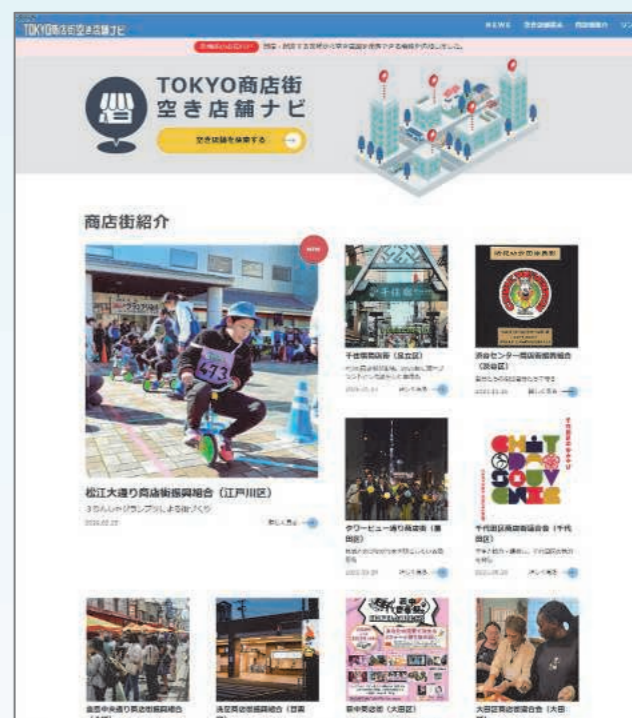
TOKYO商店街空き店舗ナビ

NEWS

TOKYO商店街
空き店舗ナビ

空き店舗を検索する

商店街紹介

NEW

473

松江大通り商店街振興組合（江戸川区）

三りんしゃグランプリによる街づくり

詳しく見る

千住宿商店街（足立区）

詳しく見る

浜松センター商店街振興組合（渋谷区）

詳しく見る

タワービュー通り商店街（墨田区）

詳しく見る

千代田区商店街連合会（千代田区）

詳しく見る

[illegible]

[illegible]

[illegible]

大田区商店街連合会（大田区）